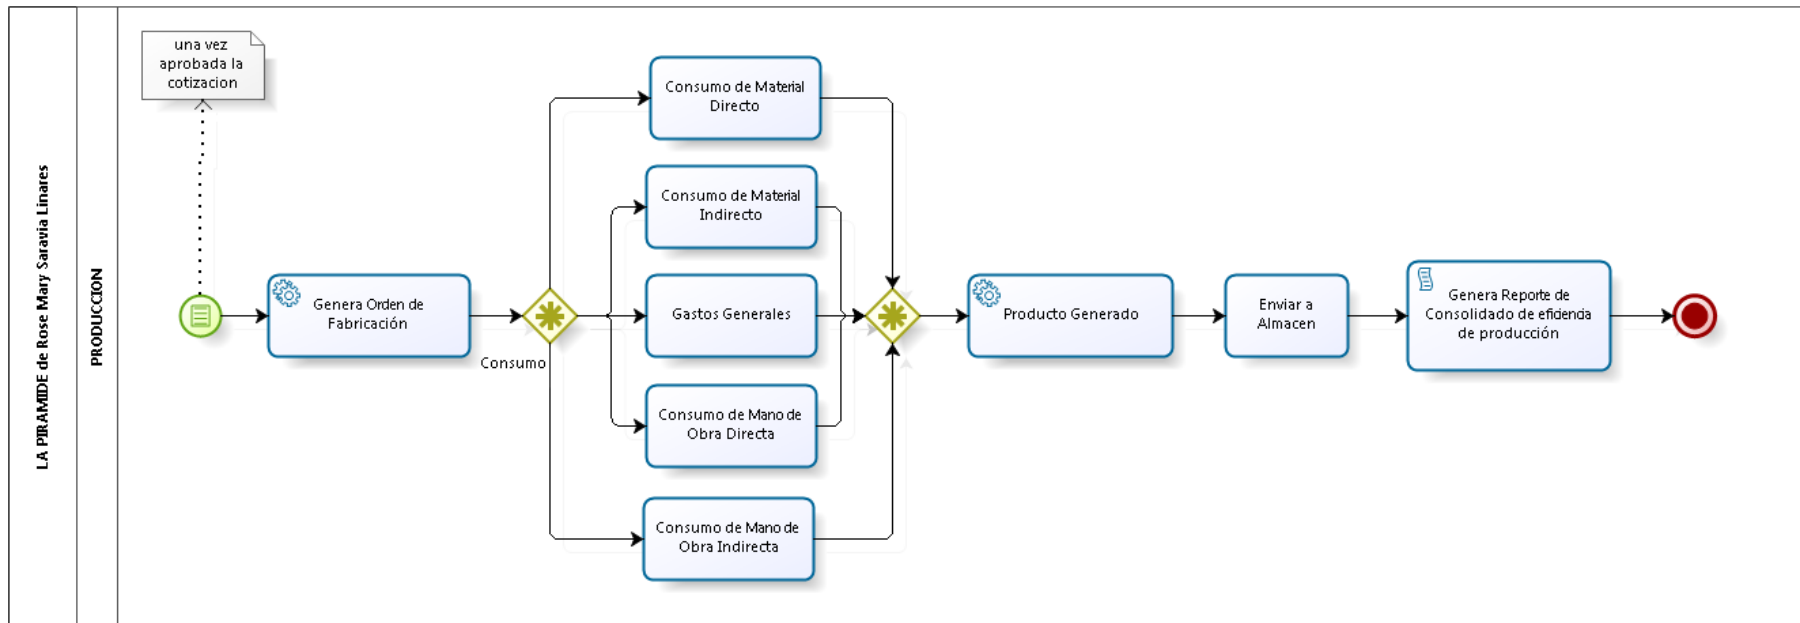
LA PIRAMIDE de Rose Mary Saravia Linares

PRODUCCION

una vez aprobada la cotizacion

Genera Orden de Fabricación

Consumo

Consumo de Material Directo

Consumo de Material Indirecto

Gastos Generales

Consumo de Mano de Obra Directa

Consumo de Mano de Obra Indirecta

Producto Generado

Enviar a Almacen

Genera Reporte de Consolidado de efidenda de producción